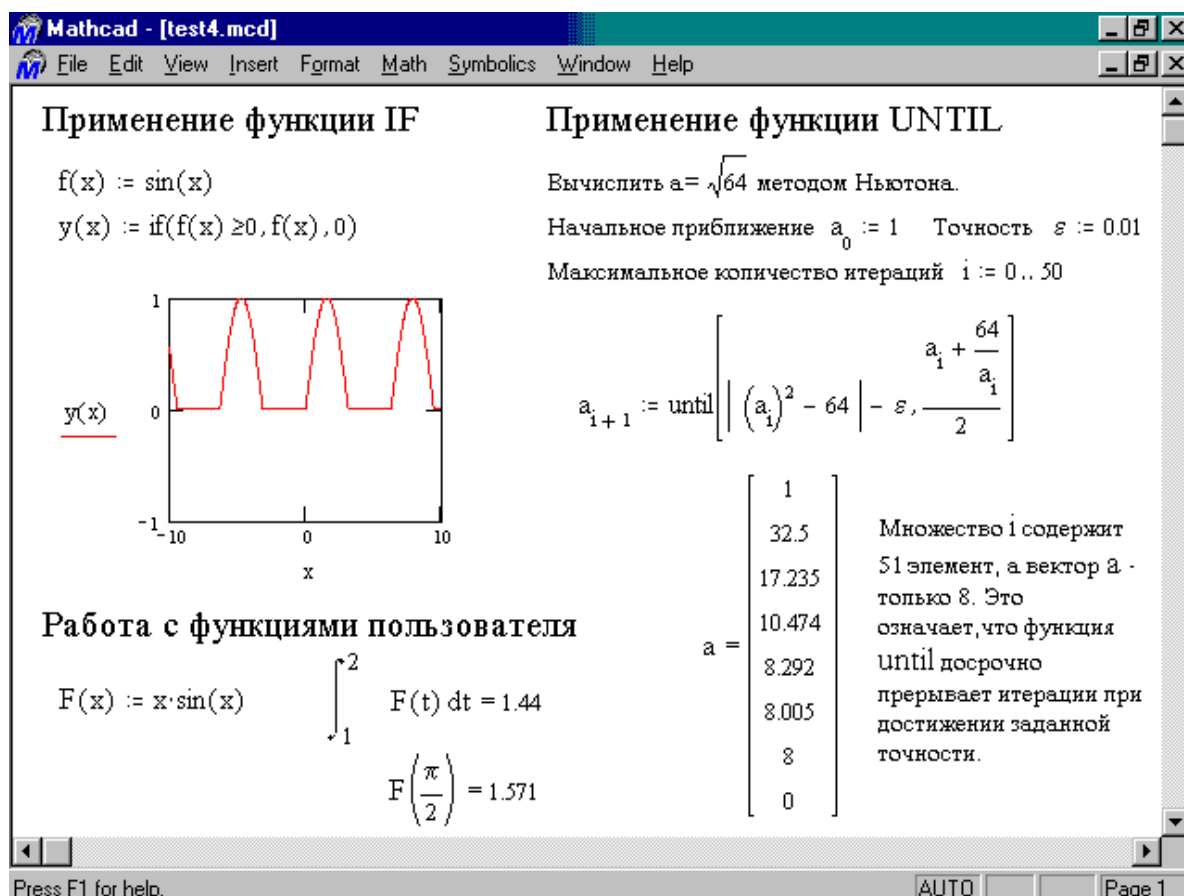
Mathcad - [test4.mcd]

File Edit View Insert Format Math Symbolics Window Help

Применение функции IF

$f(x) := \sin(x)$

$y(x) := \text{if}(f(x) \geq 0, f(x), 0)$

1

y(x) 0

−1

−10 0 10

x

Применение функции UNTIL

Вычислить $a = \sqrt{64}$ методом Ньютона.

Начальное приближение $a_0 := 1$ Точность $\varepsilon := 0.01$

Максимальное количество итераций $i := 0..50$

$a_{i+1} := \text{until}\left[\left|\left(a_i\right)^2 - 64\right| - \varepsilon, \frac{a_i + \frac{64}{a_i}}{2}\right]$

$a = \begin{bmatrix} 1 \\ 32.5 \\ 17.235 \\ 10.474 \\ 8.292 \\ 8.005 \\ 8 \\ 0 \end{bmatrix}$

Множество i содержит 51 элемент, а вектор a - только 8. Это означает, что функция until досрочно прерывает итерации при достижении заданной точности.

Работа с функциями пользователя

$F(x) := x \cdot \sin(x)$

$\int_1^2 F(t)\,dt = 1.44$

$F\left(\frac{\pi}{2}\right) = 1.571$

Press F1 for help. AUTO Page 1